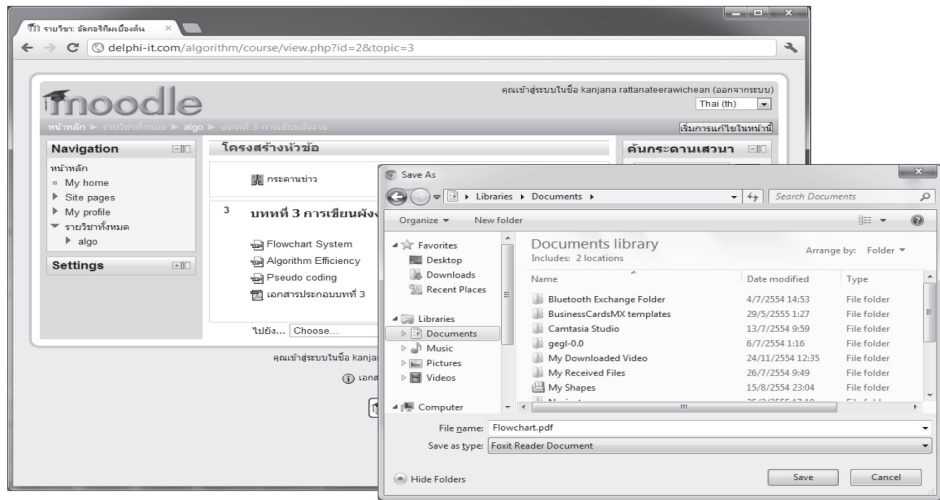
รายวิชา: อัลกอริทึมเบื้องต้น ×

delphi-it.com/algorithm/course/view.php?id=2&topic=3

moodle

คุณเข้าสู่ระบบในชื่อ kanjana rattanateerawichean (ออกจากระบบ)

Thai (th)

หน้าหลัก ▶ รายวิชาทั้งหมด ▶ algo ▶ บทที่ 3 การเขียนผังงาน

เริ่มการแก้ไขในหน้านี้

Navigation

หน้าหลัก
My home
Site pages
My profile
รายวิชาทั้งหมด
algo

Settings

โครงสร้างหัวข้อ

กระดานข่าว

3 บทที่ 3 การเขียนผัง

Flowchart System
Algorithm Efficiency
Pseudo coding
เอกสารประกอบบทที่ 3

ไปยัง... Choose...

คุณเข้าสู่ระบบในชื่อ kanja

เอกส

ค้นกระดานเสวนา

Save As

Libraries ▸ Documents ▸

Search Documents

Organize ▾ New folder

Favorites
Desktop
Downloads
Recent Places

Libraries
Documents
Music
Pictures
Videos

Computer

Documents library
Includes: 2 locations

Arrange by: Folder ▾

| Name | Date modified | Type |
|---|---|---|
| Bluetooth Exchange Folder | 4/7/2554 14:53 | File folder |
| BusinessCardsMX templates | 29/5/2555 1:27 | File folder |
| Camtasia Studio | 13/7/2554 9:59 | File folder |
| gegl-0.0 | 6/7/2554 1:16 | File folder |
| My Downloaded Video | 24/11/2554 12:35 | File folder |
| My Received Files | 26/7/2554 9:49 | File folder |
| My Shapes | 15/8/2554 23:04 | File folder |

File name: Flowchart.pdf

Save as type: Foxit Reader Document

Hide Folders

Save

Cancel